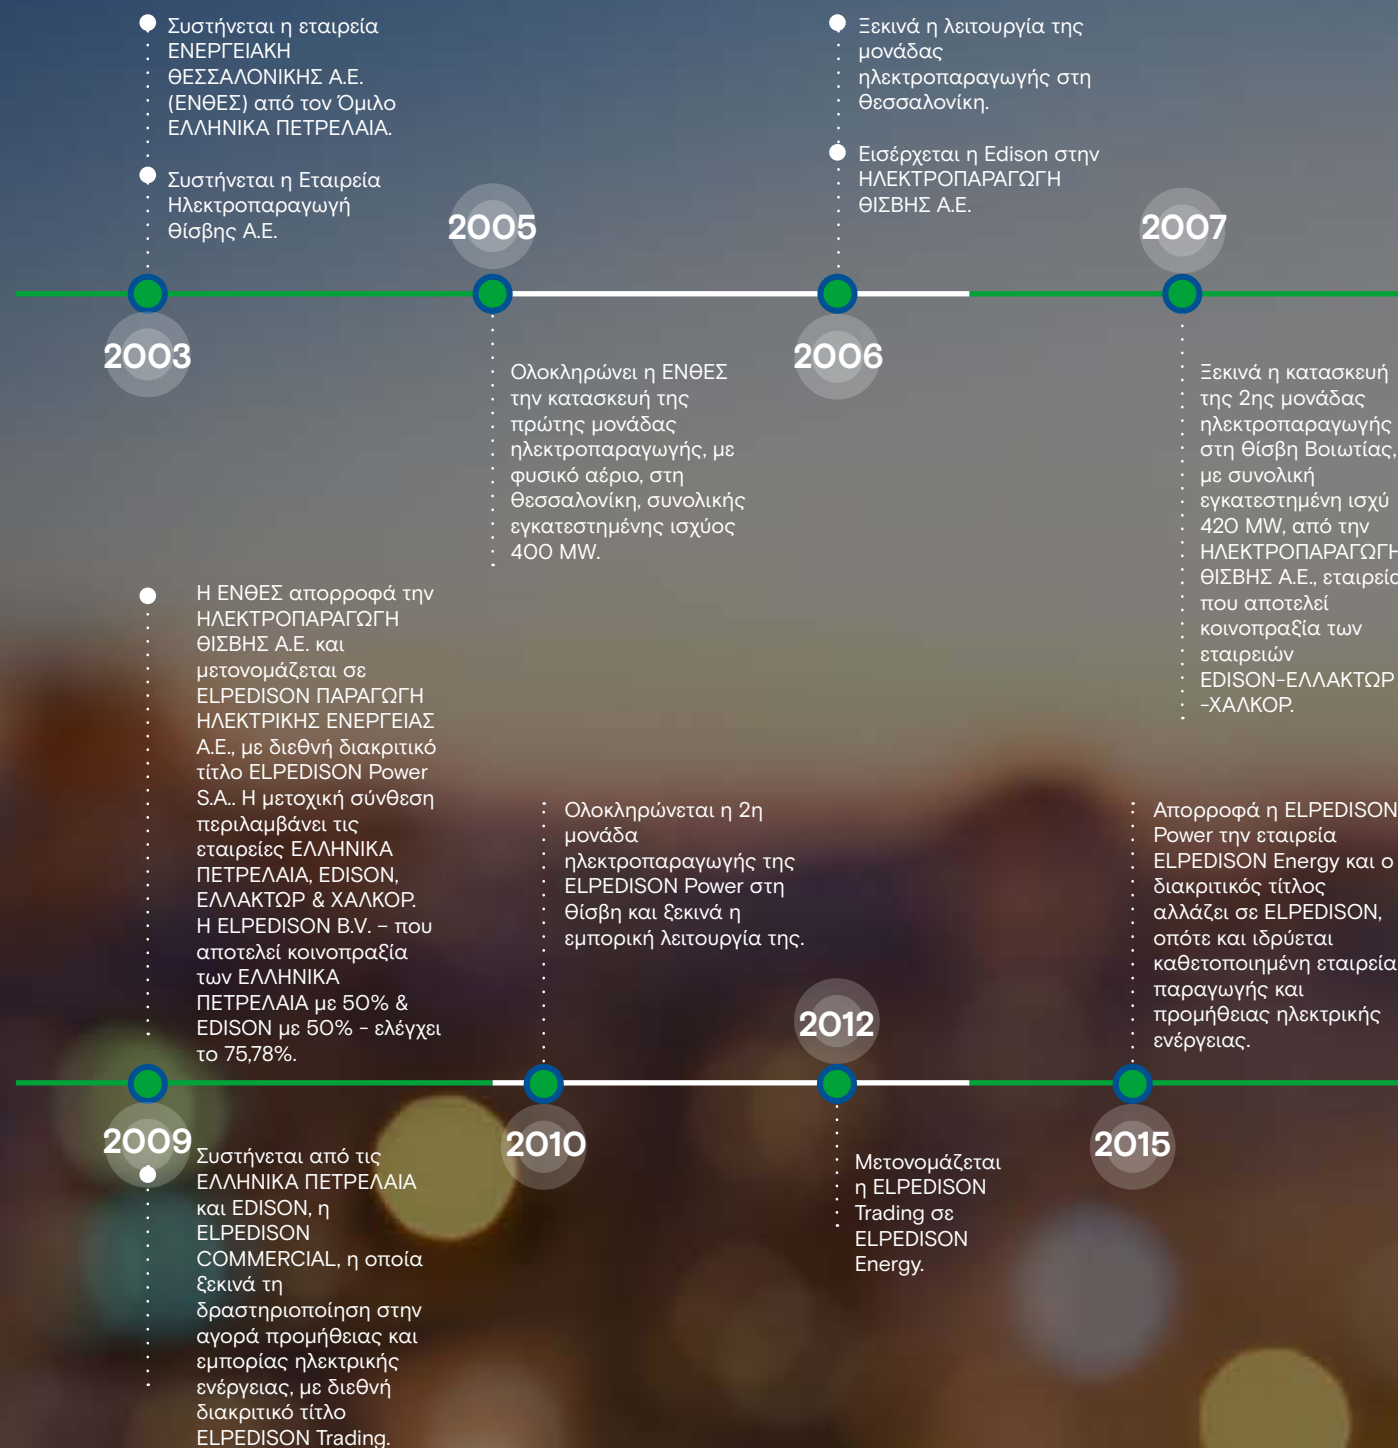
Συστήνεται η εταιρεία ΕΝΕΡΓΕΙΑΚΗ ΘΕΣΣΑΛΟΝΙΚΗΣ Α.Ε. (ΕΝΘΕΣ) από τον Όμιλο ΕΛΛΗΝΙΚΑ ΠΕΤΡΕΛΑΙΑ.

Συστήνεται η Εταιρεία Ηλεκτροπαραγωγή Θίσβης Α.Ε.

2003

2005

Ολοκληρώνει η ΕΝΘΕΣ την κατασκευή της πρώτης μονάδας ηλεκτροπαραγωγής, με φυσικό αέριο, στη Θεσσαλονίκη, συνολικής εγκατεστημένης ισχύος 400 MW.

Ξεκινά η λειτουργία της μονάδας ηλεκτροπαραγωγής στη Θεσσαλονίκη.

Εισέρχεται η Edison στην ΗΛΕΚΤΡΟΠΑΡΑΓΩΓΗ ΘΙΣΒΗΣ Α.Ε.

2006

2007

Ξεκινά η κατασκευή της 2ης μονάδας ηλεκτροπαραγωγής στη Θίσβη Βοιωτίας, με συνολική εγκατεστημένη ισχύ 420 MW, από την ΗΛΕΚΤΡΟΠΑΡΑΓΩΓΗ ΘΙΣΒΗΣ Α.Ε., εταιρεία που αποτελεί κοινοπραξία των εταιρειών EDISON-ΕΛΛΑΚΤΩΡ -ΧΑΛΚΟΡ.

Η ΕΝΘΕΣ απορροφά την ΗΛΕΚΤΡΟΠΑΡΑΓΩΓΗ ΘΙΣΒΗΣ Α.Ε. και μετονομάζεται σε ELPEDISON ΠΑΡΑΓΩΓΗ ΗΛΕΚΤΡΙΚΗΣ ΕΝΕΡΓΕΙΑΣ Α.Ε., με διεθνή διακριτικό τίτλο ELPEDISON Power S.A.. Η μετοχική σύνθεση περιλαμβάνει τις εταιρείες ΕΛΛΗΝΙΚΑ ΠΕΤΡΕΛΑΙΑ, EDISON, ΕΛΛΑΚΤΩΡ & ΧΑΛΚΟΡ. Η ELPEDISON B.V. – που αποτελεί κοινοπραξία των ΕΛΛΗΝΙΚΑ ΠΕΤΡΕΛΑΙΑ με 50% & EDISON με 50% - ελέγχει το 75,78%.

2009

Συστήνεται από τις ΕΛΛΗΝΙΚΑ ΠΕΤΡΕΛΑΙΑ και EDISON, η ELPEDISON COMMERCIAL, η οποία ξεκινά τη δραστηριοποίηση στην αγορά προμήθειας και εμπορίας ηλεκτρικής ενέργειας, με διεθνή διακριτικό τίτλο ELPEDISON Trading.

Ολοκληρώνεται η 2η μονάδα ηλεκτροπαραγωγής της ELPEDISON Power στη Θίσβη και ξεκινά η εμπορική λειτουργία της.

2010

2012

Μετονομάζεται η ELPEDISON Trading σε ELPEDISON Energy.

Απορροφά η ELPEDISON Power την εταιρεία ELPEDISON Energy και ο διακριτικός τίτλος αλλάζει σε ELPEDISON, οπότε και ιδρύεται καθετοποιημένη εταιρεία παραγωγής και προμήθειας ηλεκτρικής ενέργειας.

2015